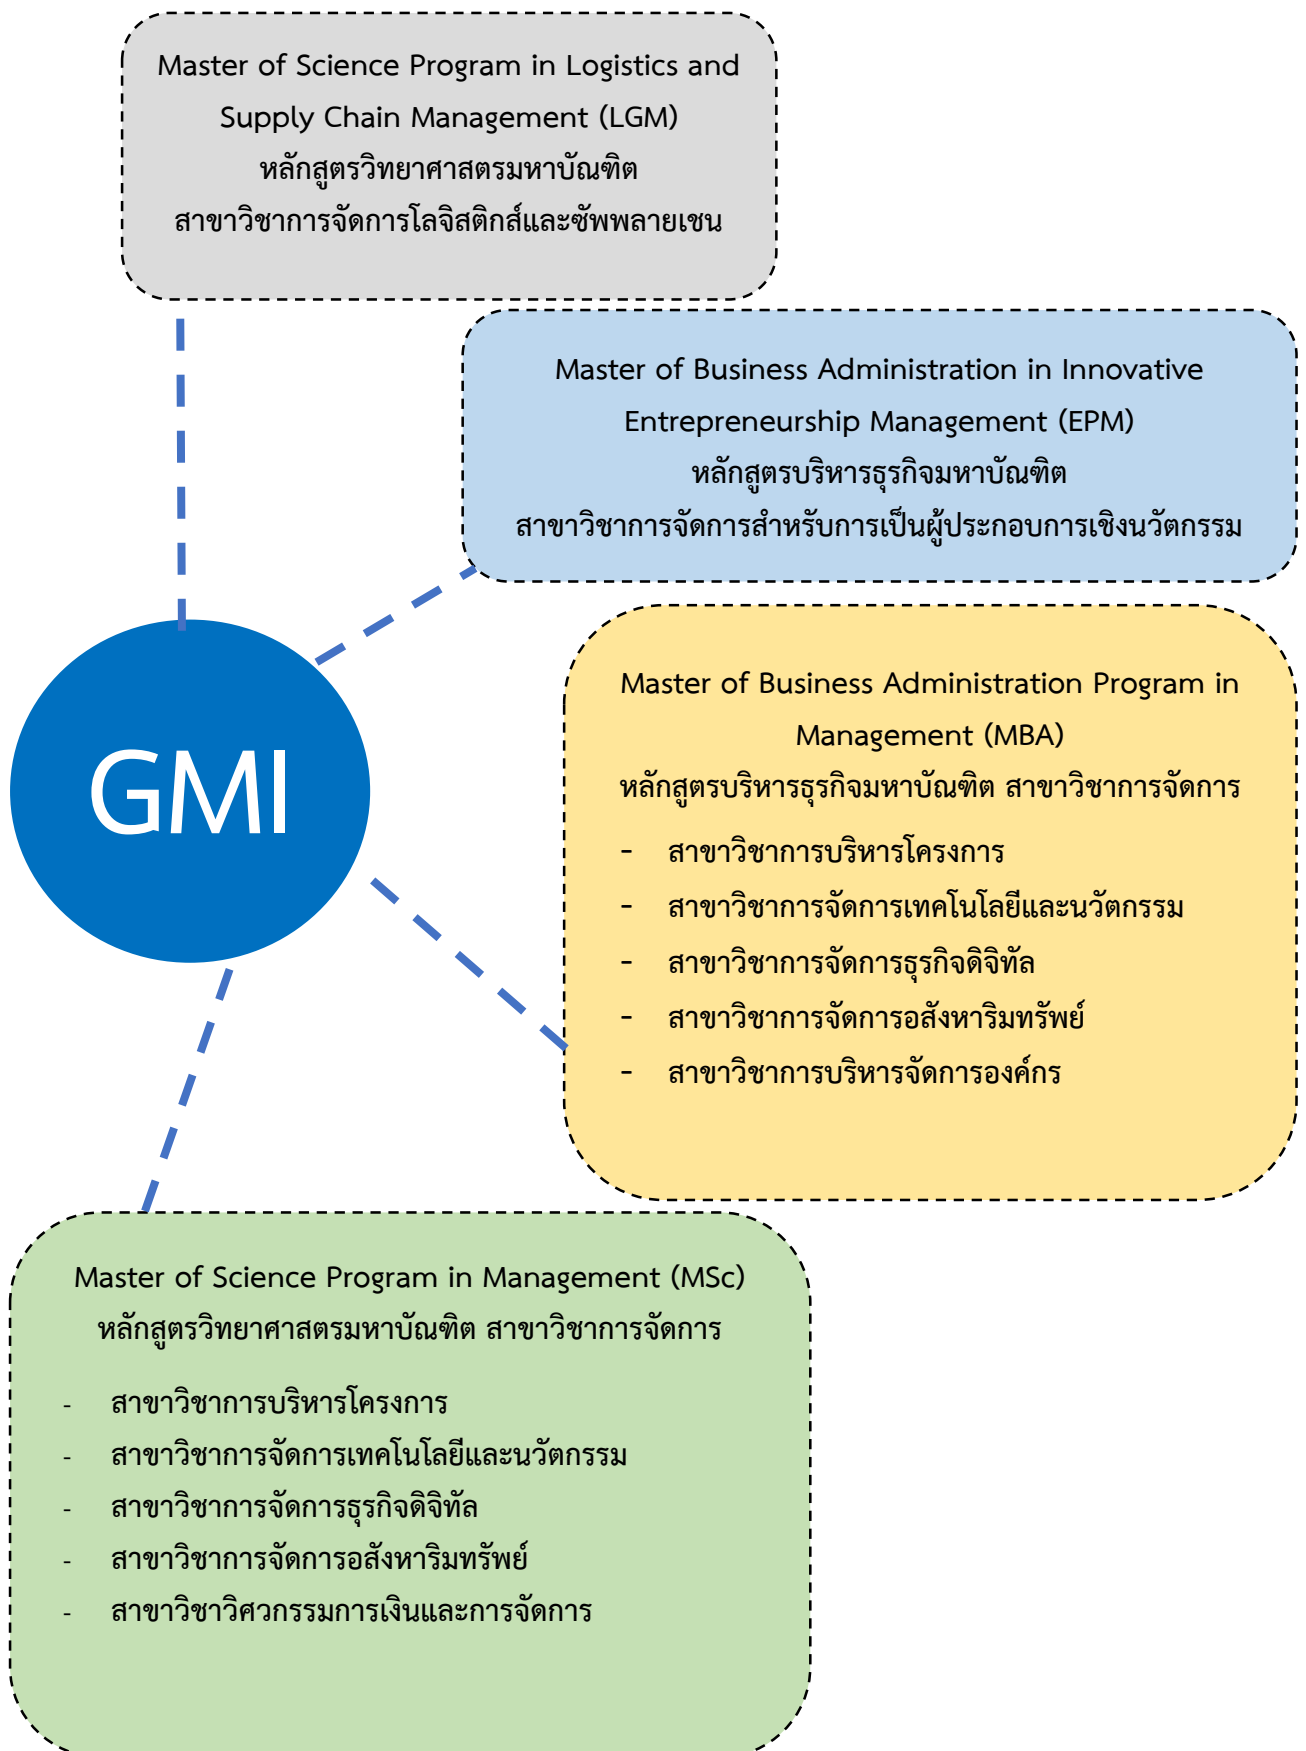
Master of Science Program in Logistics and Supply Chain Management (LGM)
หลักสูตรวิทยาศาสตรมหาบัณฑิต
สาขาวิชาการจัดการโลจิสติกส์และซัพพลายเชน

Master of Business Administration in Innovative Entrepreneurship Management (EPM)
หลักสูตรบริหารธุรกิจมหาบัณฑิต
สาขาวิชาการจัดการสำหรับการเป็นผู้ประกอบการเชิงนวัตกรรม

GMI

Master of Business Administration Program in Management (MBA)
หลักสูตรบริหารธุรกิจมหาบัณฑิต สาขาวิชาการจัดการ

- สาขาวิชาการบริหารโครงการ
- สาขาวิชาการจัดการเทคโนโลยีและนวัตกรรม
- สาขาวิชาการจัดการธุรกิจดิจิทัล
- สาขาวิชาการจัดการอสังหาริมทรัพย์
- สาขาวิชาการบริหารจัดการองค์กร

Master of Science Program in Management (MSc)
หลักสูตรวิทยาศาสตรมหาบัณฑิต สาขาวิชาการจัดการ

- สาขาวิชาการบริหารโครงการ
- สาขาวิชาการจัดการเทคโนโลยีและนวัตกรรม
- สาขาวิชาการจัดการธุรกิจดิจิทัล
- สาขาวิชาการจัดการอสังหาริมทรัพย์
- สาขาวิชาวิศวกรรมการเงินและการจัดการ